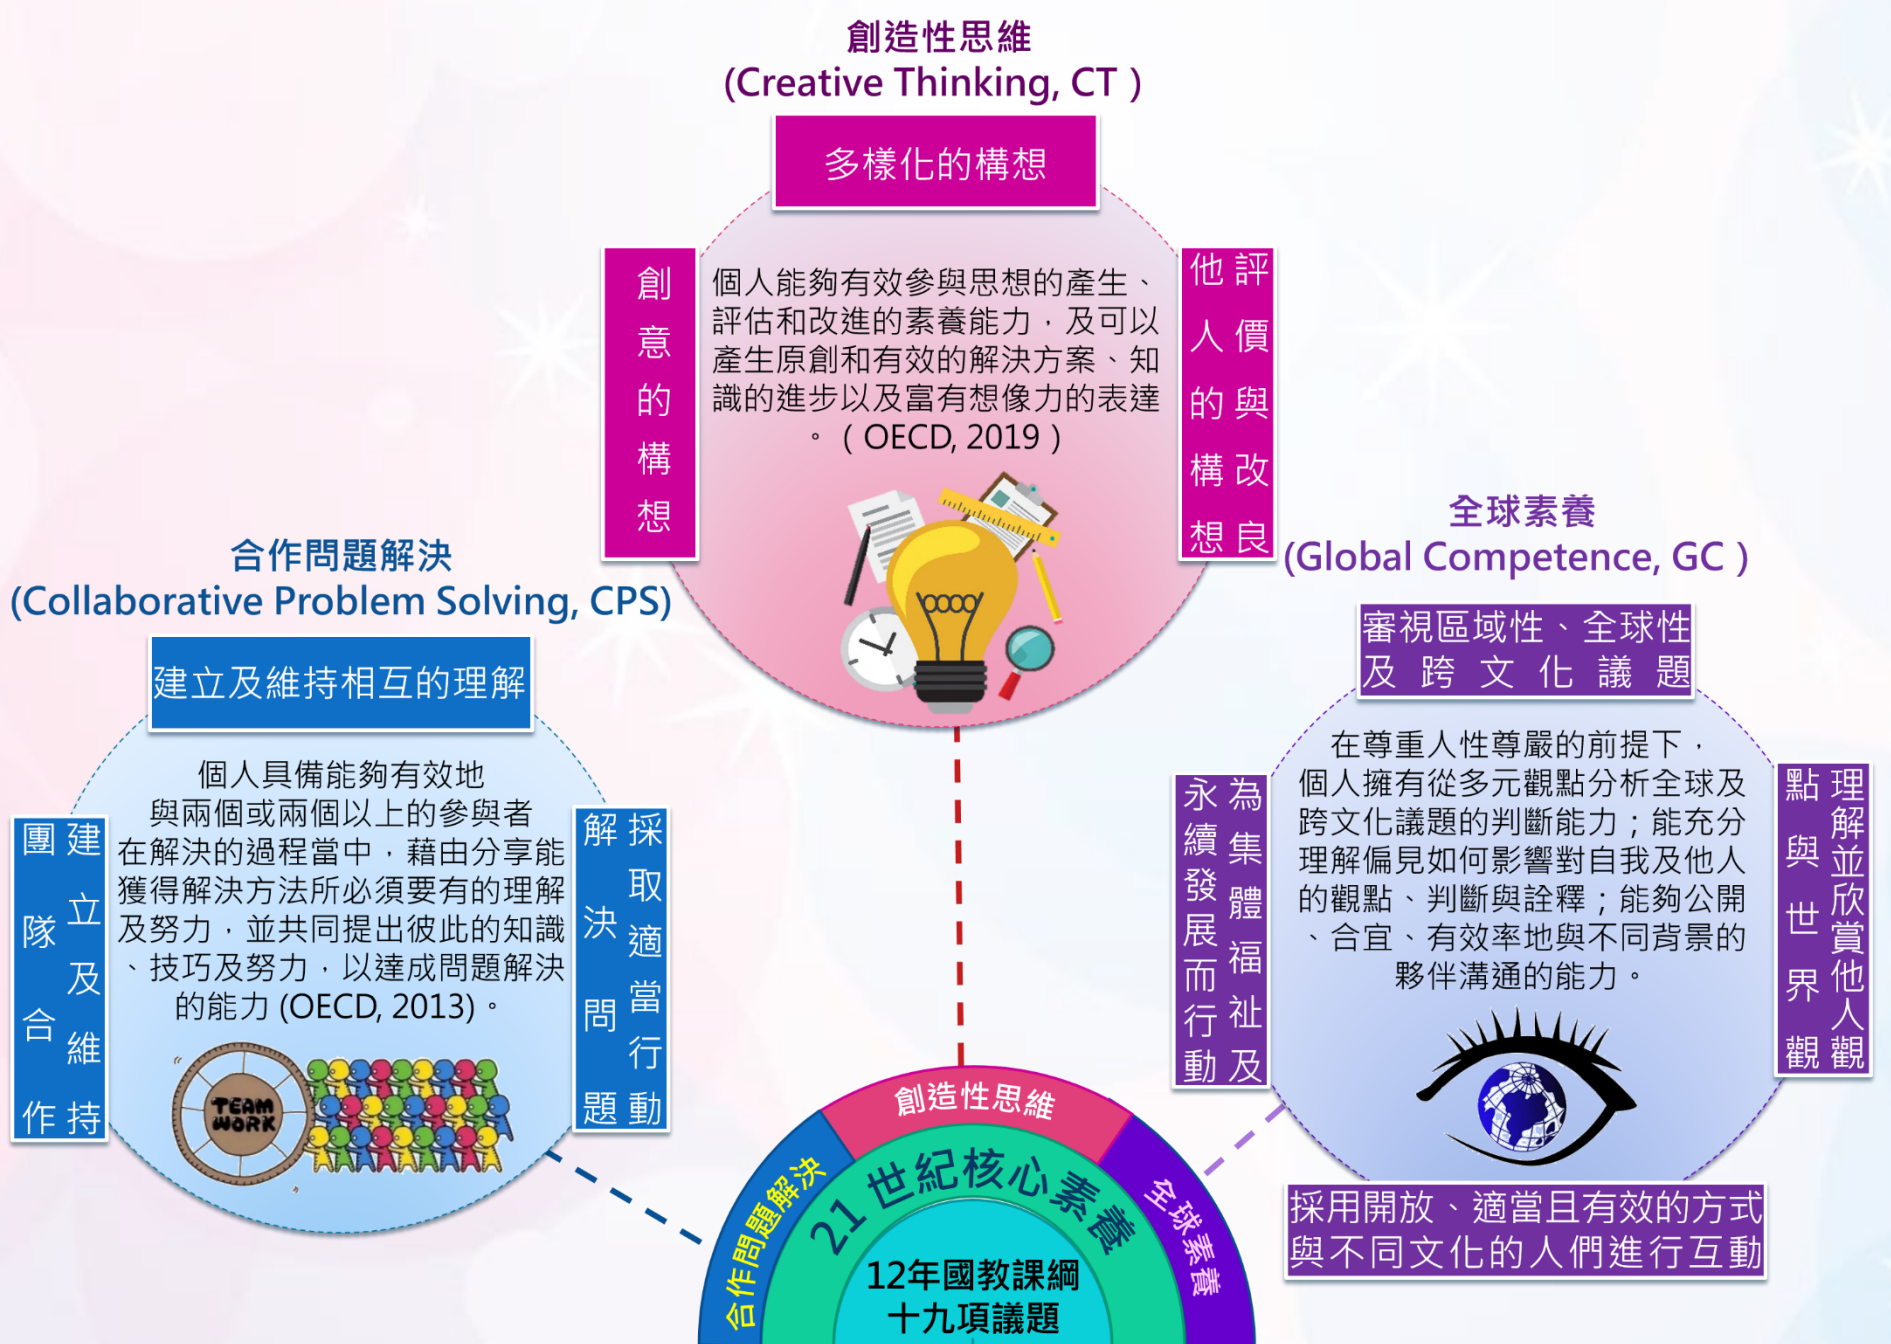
創造性思維
(Creative Thinking, CT)

多樣化的構想

創意的構想

個人能夠有效參與思想的產生、評估和改進的素養能力，及可以產生原創和有效的解決方案、知識的進步以及富有想像力的表達。(OECD, 2019)

評價與改良他人的構想

合作問題解決
(Collaborative Problem Solving, CPS)

建立及維持相互的理解

團隊合作

建立及維持

個人具備能夠有效地與兩個或兩個以上的參與者在解決的過程當中，藉由分享能獲得解決方法所必須要有的理解及努力，並共同提出彼此的知識、技巧及努力，以達成問題解決的能力 (OECD, 2013)。

採取適當行動

解決問題

TEAM WORK

全球素養
(Global Competence, GC)

審視區域性、全球性及跨文化議題

為集體福祉及永續發展而行動

在尊重人性尊嚴的前提下，個人擁有從多元觀點分析全球及跨文化議題的判斷能力；能充分理解偏見如何影響對自我及他人的觀點、判斷與詮釋；能夠公開、合宜、有效率地與不同背景的夥伴溝通的能力。

理解並欣賞他人觀點與世界觀

採用開放、適當且有效的方式與不同文化的人們進行互動

創造性思維

合作問題解決

全球素養

21世紀核心素養

12年國教課綱
十九項議題